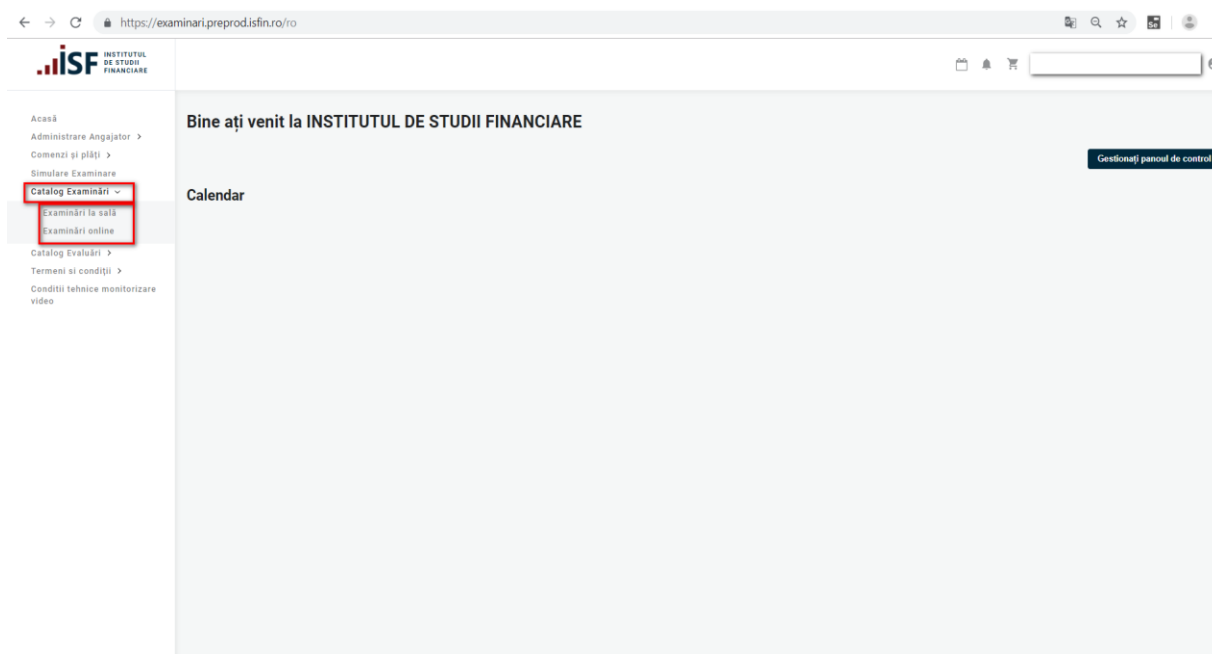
https://examinari.preprod.isfin.ro/ro

ISF INSTITUTUL DE STUDII FINANCIARE

Acasă
Administrare Angajator >
Comenzi și plăți >
Simulare Examinare
Catalog Examinări ˅
Examinări la sală
Examinări online
Catalog Evaluări >
Termeni si condiții >
Conditii tehnice monitorizare video

Bine ați venit la INSTITUTUL DE STUDII FINANCIARE

Gestionați panoul de control

Calendar